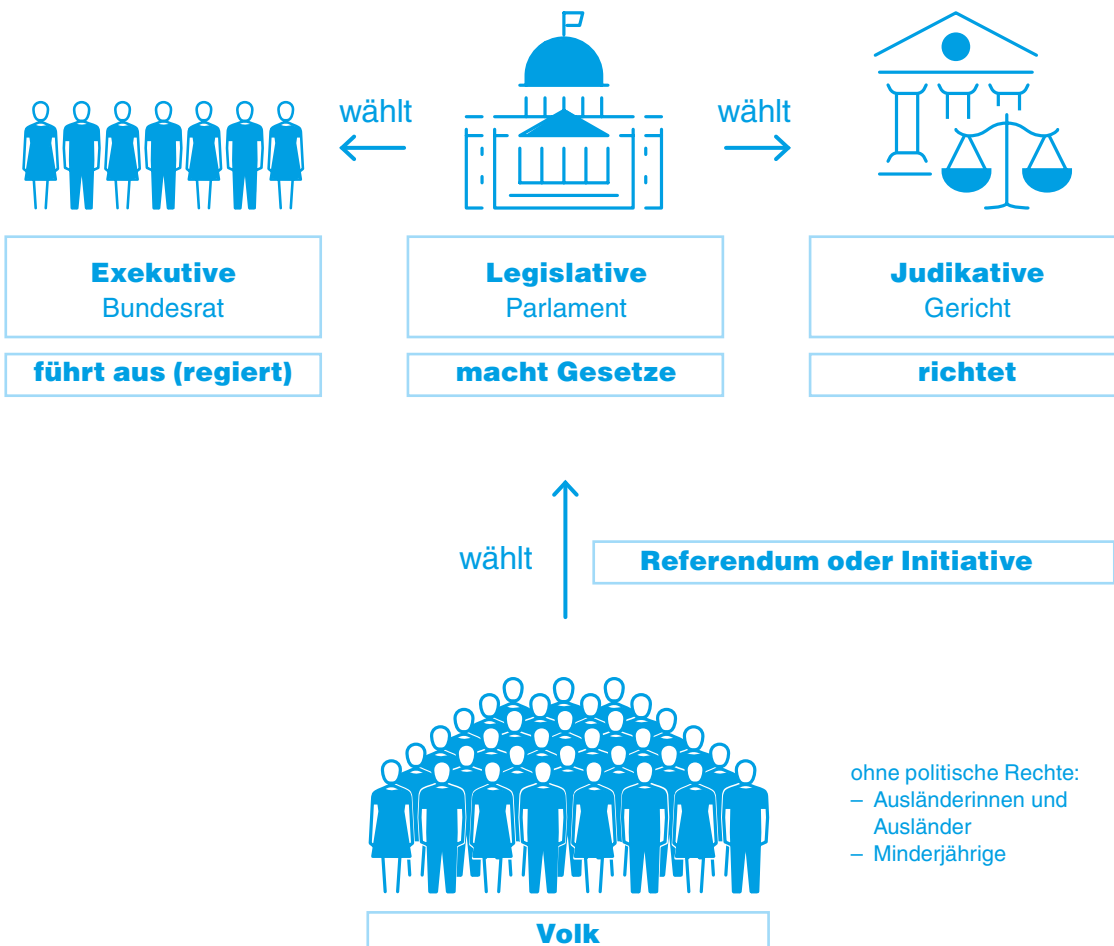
wählt

wählt

**Exekutive**
Bundesrat

**führt aus (regiert)**

**Legislative**
Parlament

**macht Gesetze**

**Judikative**
Gericht

**richtet**

wählt

**Referendum oder Initiative**

ohne politische Rechte:
– Ausländerinnen und Ausländer
– Minderjährige

**Volk**